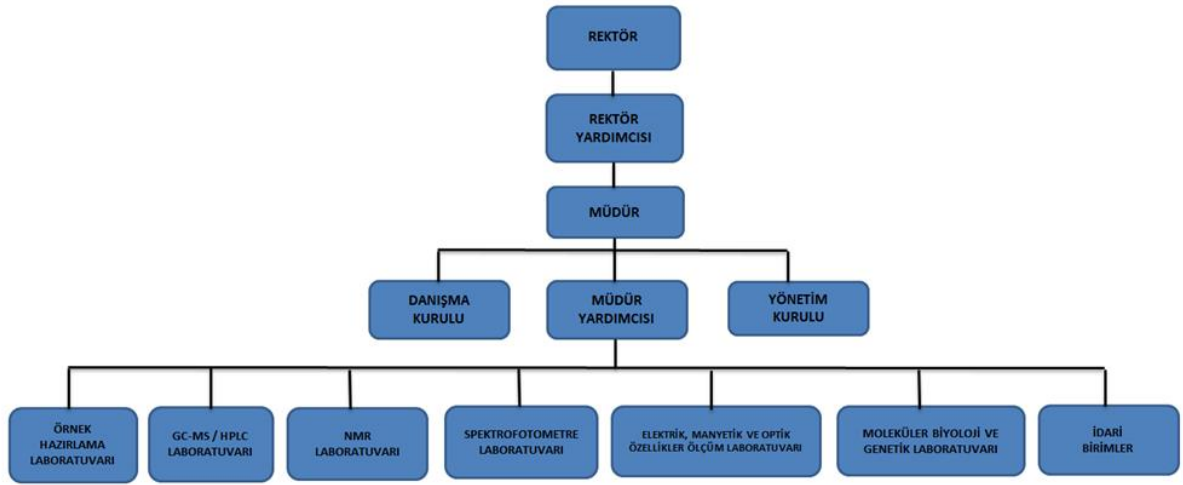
REKTÖR

REKTÖR YARDIMCISI

MÜDÜR

DANIŞMA KURULU

MÜDÜR YARDIMCISI

YÖNETİM KURULU

ÖRNEK HAZIRLAMA LABORATUVARI

GC-MS / HPLC LABORATUVARI

NMR LABORATUVARI

SPEKTROFOTOMETRE LABORATUVARI

ELEKTRİK, MANYETİK VE OPTİK ÖZELLİKLER ÖLÇÜM LABORATUVARI

MOLEKÜLER BİYOLOJİ VE GENETİK LABORATUVARI

İDARİ BİRİMLER